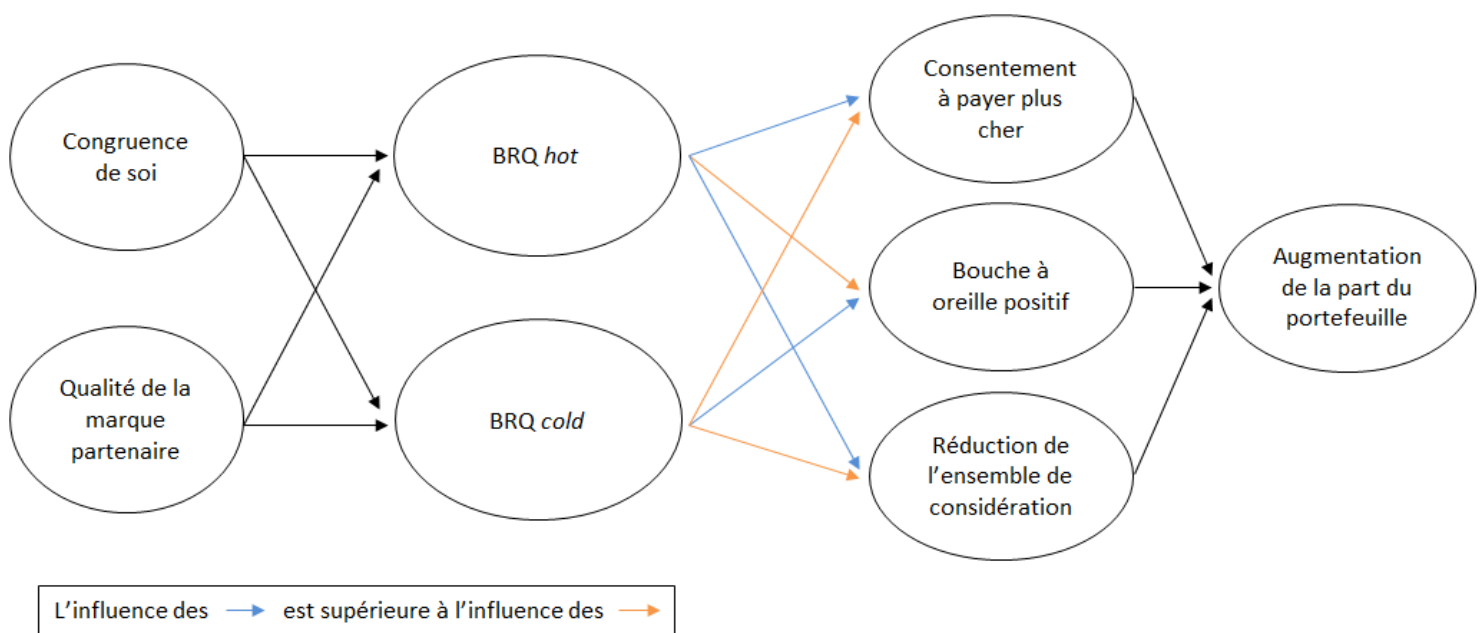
Congruence de soi

Qualité de la marque partenaire

BRQ *hot*

BRQ *cold*

Consentement à payer plus cher

Bouche à oreille positif

Réduction de l’ensemble de considération

Augmentation de la part du portefeuille

L’influence des est supérieure à l’influence des